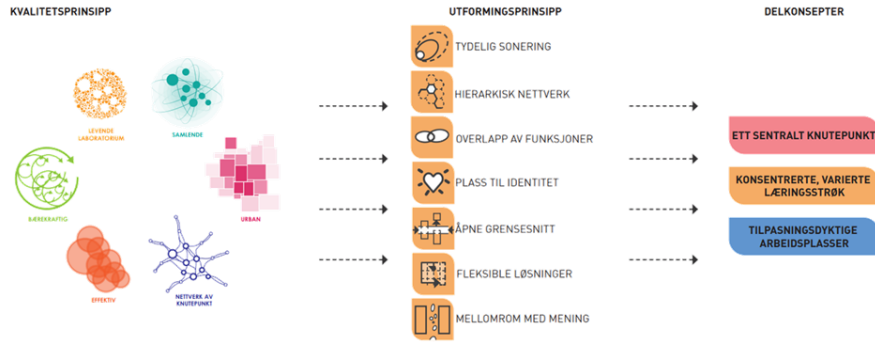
KVALITETSPRINSIPP

LEVENDE LABORATORIUM

SAMLENDE

BÆREKRAFTIG

URBAN

EFFEKTIV

NETTVERK AV KNUTEPUNKT

UTFORMINGSPRINSIPP

TYDELIG SONERING

HIERARKISK NETTVERK

OVERLAPP AV FUNKSJONER

PLASS TIL IDENTITET

ÅPNE GRENSESNITT

FLEKSIBLE LØSNINGER

MELLOMROM MED MENING

DELKONSEPTER

ETT SENTRALT KNUTEPUNKT

KONSENTRERTE, VARIERTE LÆRINGSSTRØK

TILPASNINGSDYKTIGE ARBEIDSPLASSER